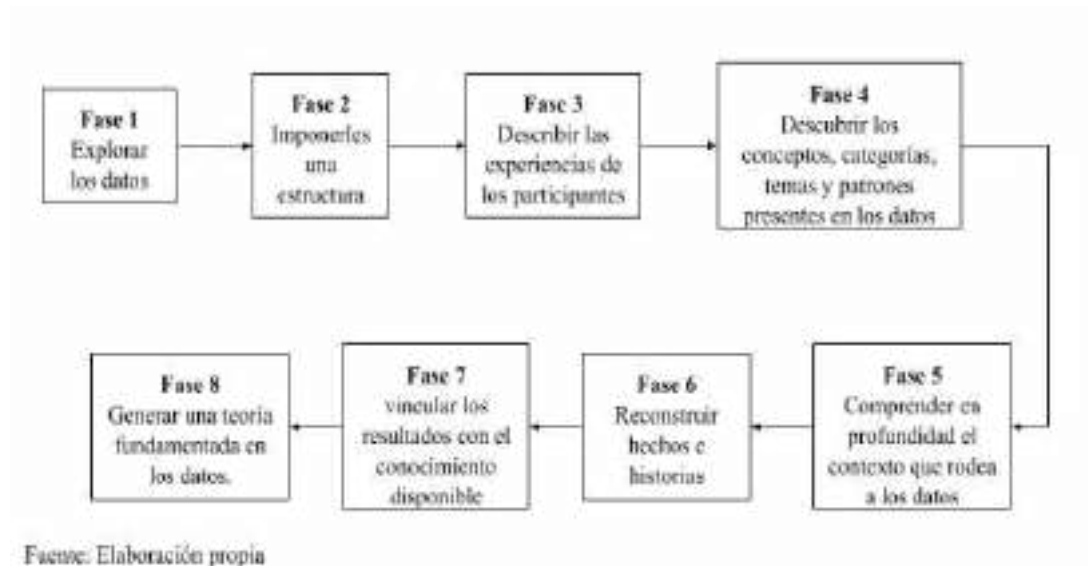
Fase 1
Explorar los datos

Fase 2
Imponerles una estructura

Fase 3
Describir las experiencias de los participantes

Fase 4
Descubrir los conceptos, categorías, temas y patrones presentes en los datos

Fase 5
Comprender en profundidad el contexto que rodea a los datos

Fase 6
Reconstruir hechos e historias

Fase 7
vincular los resultados con el conocimiento disponible

Fase 8
Generar una teoría fundamentada en los datos.

Fuente: Elaboración propia